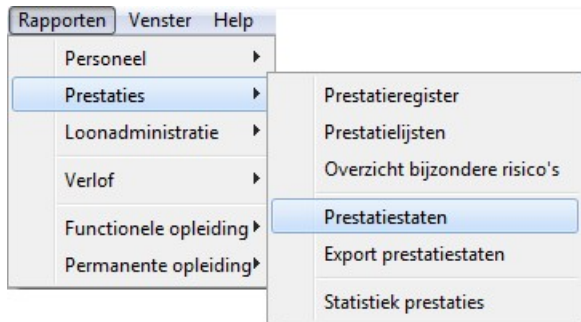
Rapporten Venster Help

Personeel
Prestaties
Loonadministratie
Verlof
Functionele opleiding
Permanente opleiding

Prestatieregister
Prestatielijsten
Overzicht bijzondere risico's
Prestatiestaten
Export prestatiestaten
Statistiek prestaties